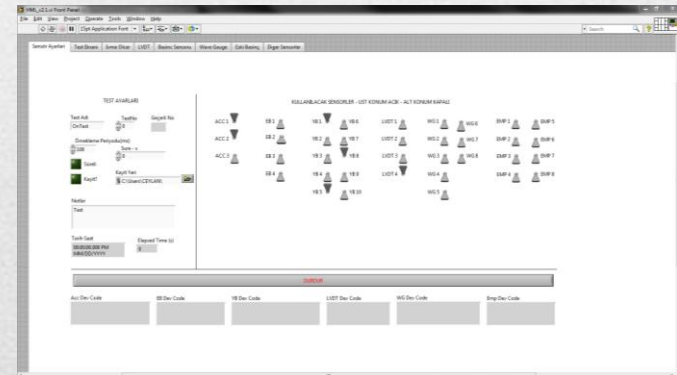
HMI_v2.1.vi Front Panel

File Edit View Project Operate Tools Window Help

15pt Application Font

Search

Sensör Ayarları | Test Bisası | Sırma Ölçer | LVDT | Basınç Sensoru | Wave Gauge | Eski Basınç | Diğer Sensörler

TEST AYARLARI

Test Adı
OnTest

Tekrar
0

Geçerli No

Örnekleme Periyodu(ms)
100

Sure - s
0

Saveit

Kayıt?

Kayıt Yeri
C:\Users\CEYLAN\

Notlar
Test

Tarih Saat
00:00:00.000 PM
MM/DD/YYYY

Elapsed Time (s)
0

KULLANILACAK SENSORLER - UST KONUM ACIK - ALT KONUM KAPALI

ACC 1
ACC 2
ACC 3

EB 1
EB 2
EB 3
EB 4

YB 1
YB 2
YB 3
YB 4
YB 5
YB 6
YB 7
YB 8
YB 9
YB 10

LVDT 1
LVDT 2
LVDT 3
LVDT 4

WG 1
WG 2
WG 3
WG 4
WG 5
WG 6
WG 7
WG 8

BMP 1
BMP 2
BMP 3
BMP 4
BMP 5
BMP 6
BMP 7
BMP 8

DURDUR

Acc Dev Code

EB Dev Code

YB Dev Code

LVDT Dev Code

WG Dev Code

Bmp Dev Code